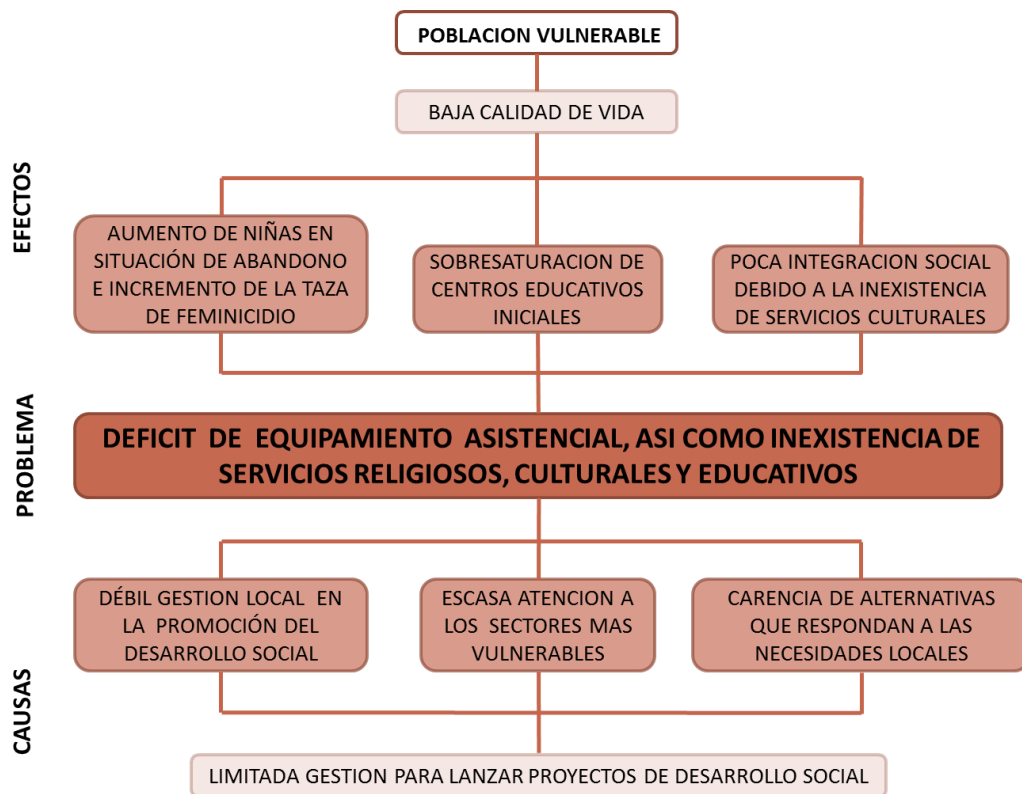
POBLACION VULNERABLE

BAJA CALIDAD DE VIDA

EFECTOS

AUMENTO DE NIÑAS EN SITUACIÓN DE ABANDONO E INCREMENTO DE LA TAZA DE FEMINICIDIO

SOBRESATURACION DE CENTROS EDUCATIVOS INICIALES

POCA INTEGRACION SOCIAL DEBIDO A LA INEXISTENCIA DE SERVICIOS CULTURALES

PROBLEMA

DEFICIT DE EQUIPAMIENTO ASISTENCIAL, ASI COMO INEXISTENCIA DE SERVICIOS RELIGIOSOS, CULTURALES Y EDUCATIVOS

CAUSAS

DÉBIL GESTION LOCAL EN LA PROMOCIÓN DEL DESARROLLO SOCIAL

ESCASA ATENCION A LOS SECTORES MAS VULNERABLES

CARENCIA DE ALTERNATIVAS QUE RESPONDAN A LAS NECESIDADES LOCALES

LIMITADA GESTION PARA LANZAR PROYECTOS DE DESARROLLO SOCIAL